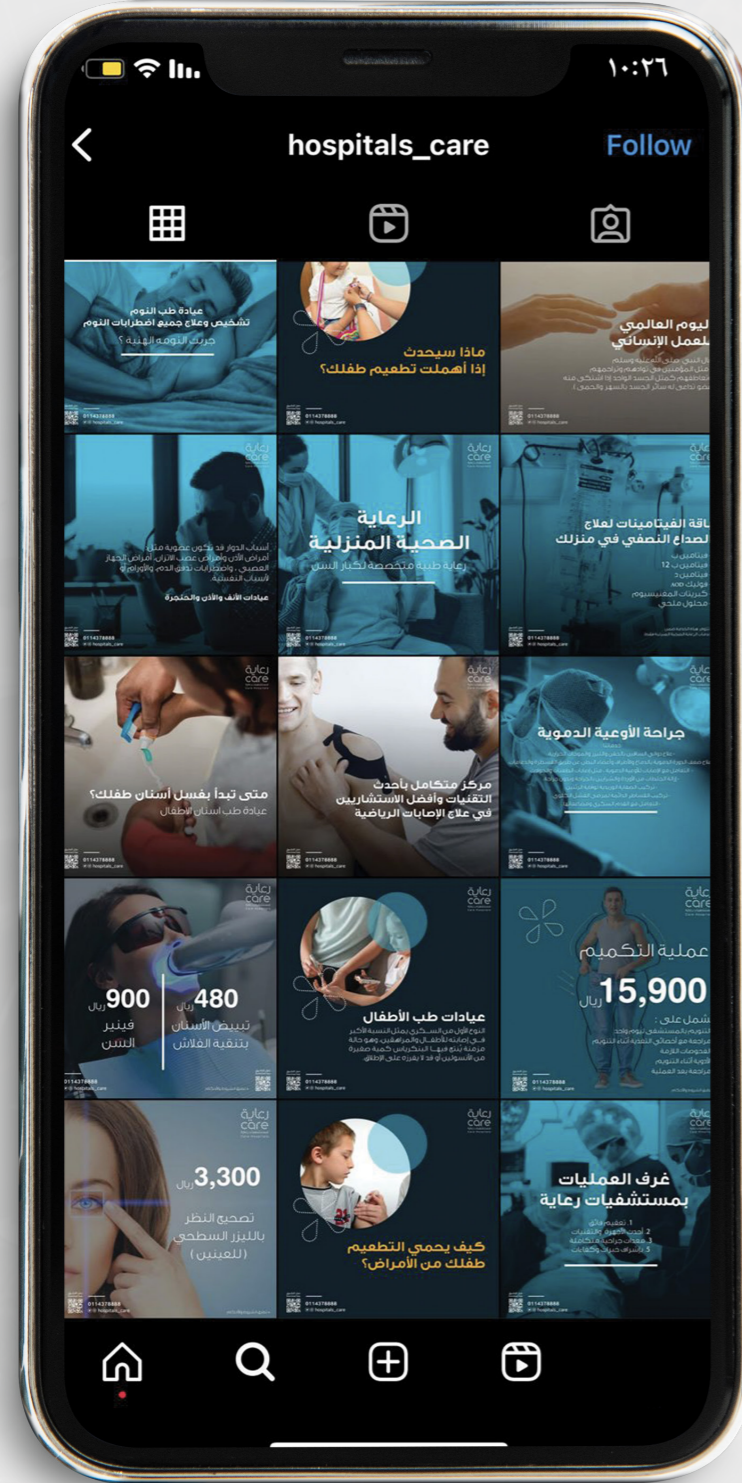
١٠:٢٦

hospitals_care

Follow

عيادة طب النوم
تشخيص وعلاج جميع اضطرابات النوم
جرب النومة الهنية

0114378888

ماذا سيحدث
إذا أهملت تطعيم طفلك؟

0114378888

اليوم العالمي
للعمل الإنساني

0114378888

عيادات الأنف والأذن والحنجرة

0114378888

رعاية
care

الرعاية
الصحية المنزلية
رعاية طبية متخصصة لكبار السن

0114378888

باقة الفيتامينات لعلاج
الصداع النصفي في منزلك

0114378888

رعاية
care

متى تبدأ بغسل أسنان طفلك؟
عيادة طب أسنان الأطفال

0114378888

رعاية
care

مركز متكامل بأحدث
التقنيات وأفضل الاستشاريين
في علاج الإصابات الرياضية

0114378888

رعاية
care

جراحة الأوعية الدموية

0114378888

رعاية
care

900 ريال
فينير
السن

480 ريال
تبييض الأسنان
بتقنية الفلاش

0114378888

رعاية
care

عيادات طب الأطفال

0114378888

رعاية
care

عملية التكميم
15,900 ريال
تشمل على :

0114378888

رعاية
care

3,300 ريال
تصحيح النظر
بالليزر السطحي
(للعينين)

0114378888

رعاية
care

كيف يحمي التطعيم
طفلك من الأمراض؟

0114378888

غرف العمليات
بمستشفيات رعاية

0114378888